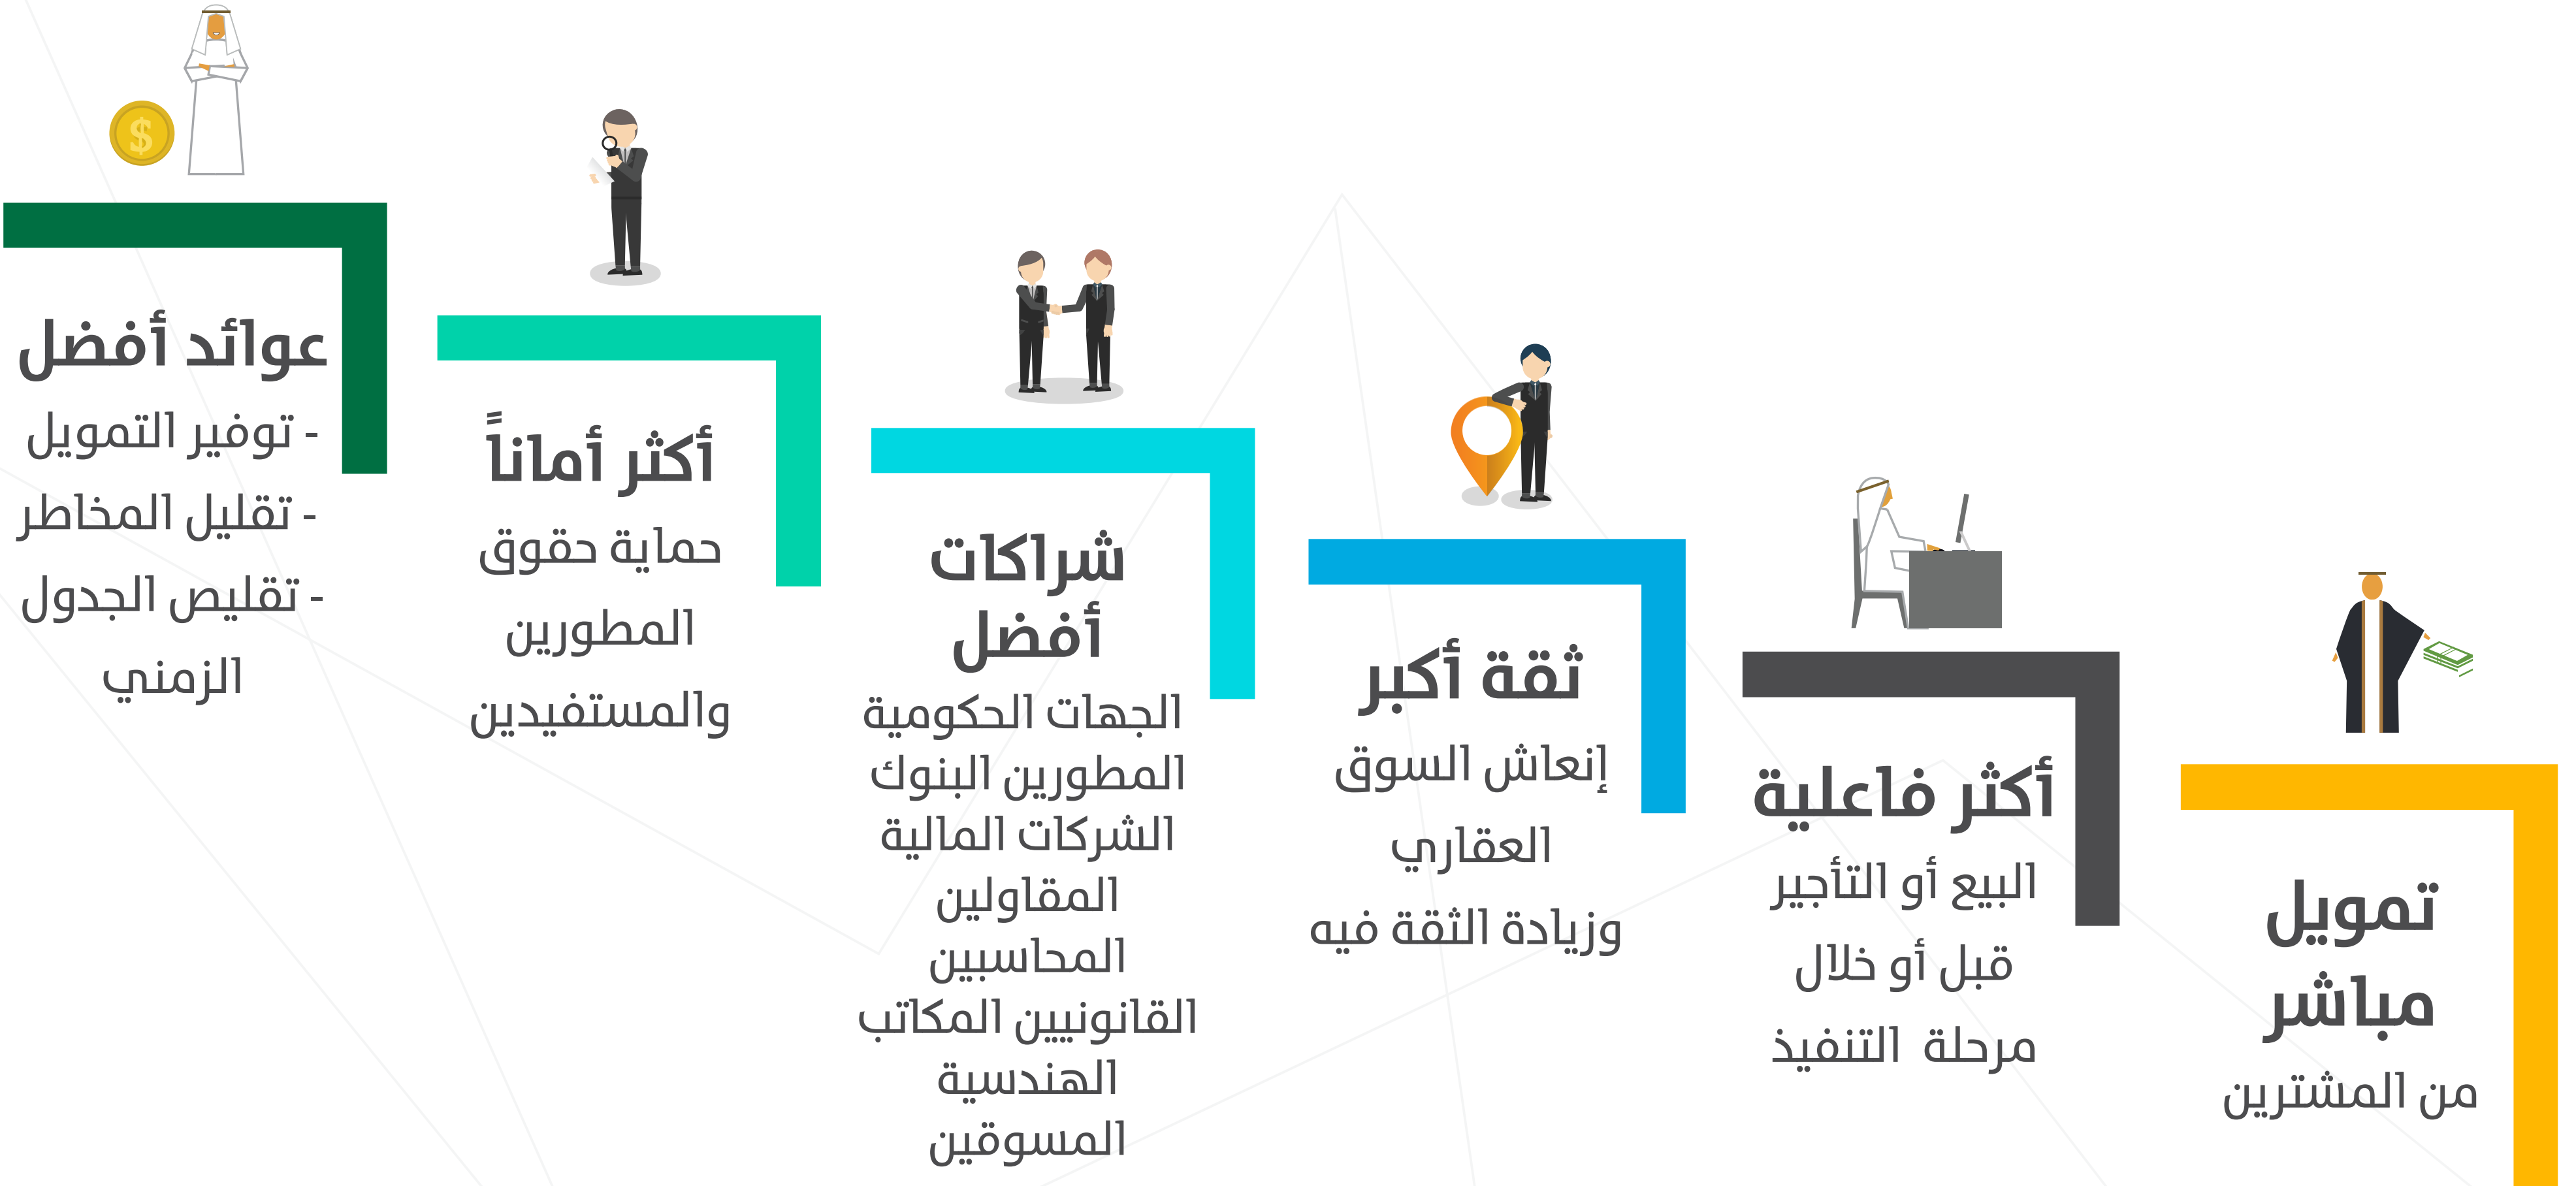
تمويل مباشر
من المشترين

أكثر فاعلية
البيع أو التأجير
قبل أو خلال
مرحلة التنفيذ

ثقة أكبر
إنعاش السوق
العقاري
وزيادة الثقة فيه

شراكات أفضل
الجهات الحكومية
المطورين البنوك
الشركات المالية
المقاولين
المحاسبين
القانونيين المكاتب
الهندسية
المسوقين

أكثر أماناً
حماية حقوق
المطورين
والمستفيدين

عوائد أفضل
- توفير التمويل
- تقليل المخاطر
- تقليص الجدول
الزمني